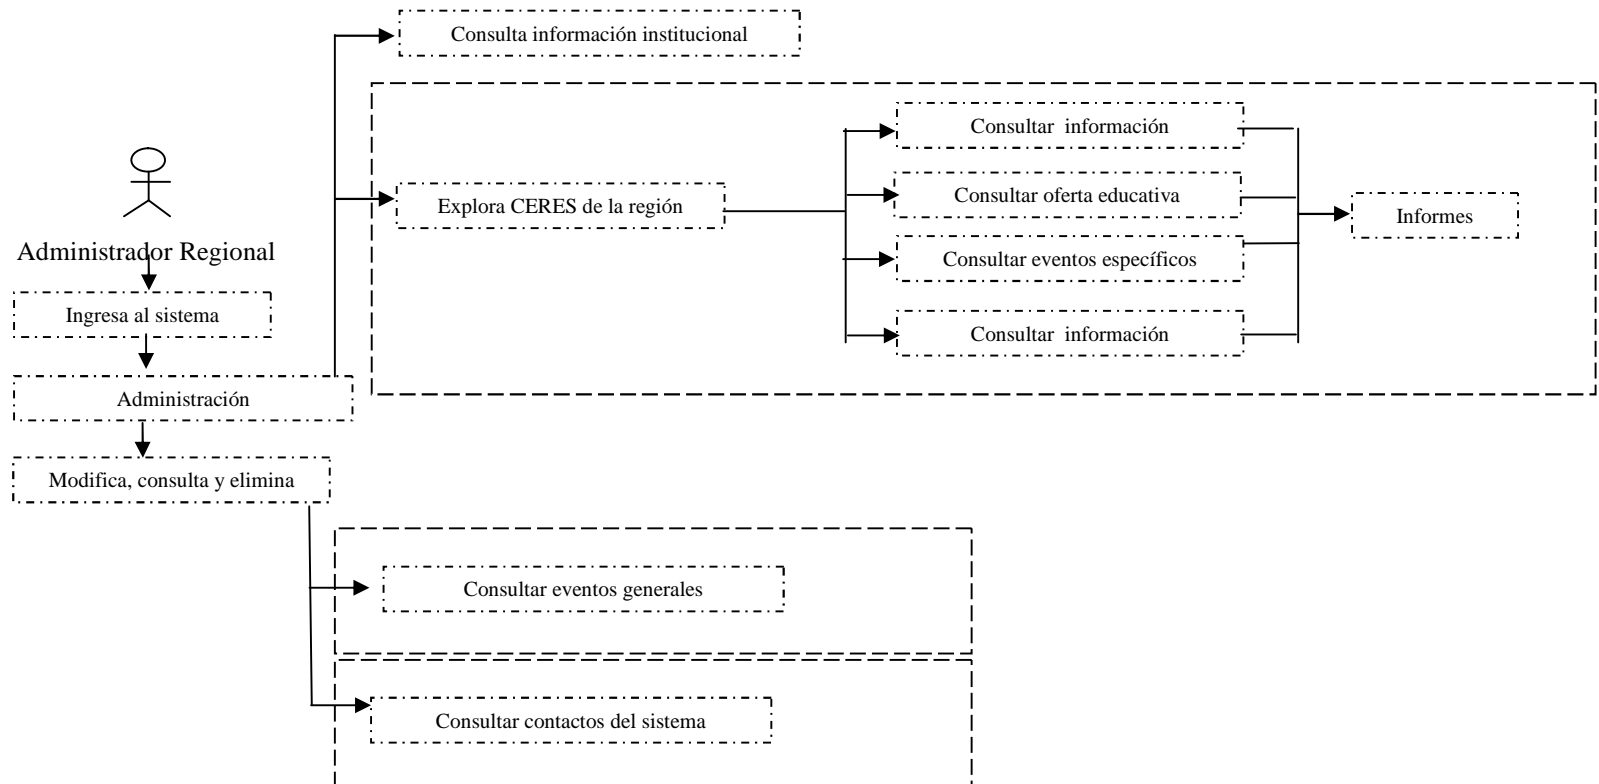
Consulta información institucional

Administrador Regional

Ingresa al sistema

Administración

Modifica, consulta y elimina

Explora CERES de la región

Consultar información

Consultar oferta educativa

Consultar eventos específicos

Consultar información

Informes

Consultar eventos generales

Consultar contactos del sistema